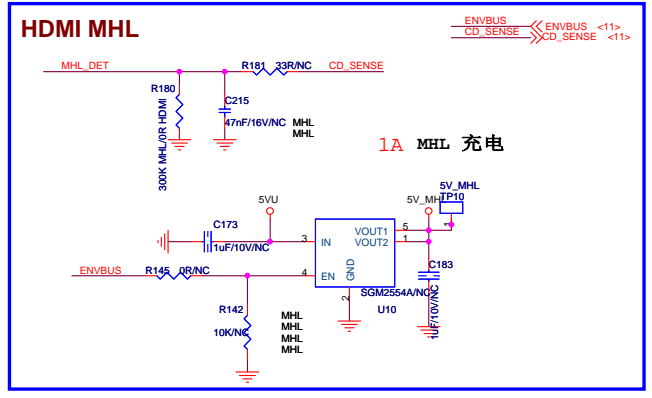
HDMI MHL

ENVBUS
CD_SENSE
ENVBUS <11>
CD_SENSE <11>

MHL_DET
R181 33R/NC
CD_SENSE
R180
300K MHL/0R HDMI
C215
47nF/16V/NC
MHL
MHL

1A MHL 充电

5VU
C173
1uF/10V/NC
3
IN
VOUT1
VOUT2
5
1
5V_MHL
5V_MHL
TP10
1
ENVBUS
R145 0R/NC
4
EN
GND
2
SGM2554A/NC
U10
C183
1uF/10V/NC
R142
10K/NC
MHL
MHL
MHL
MHL